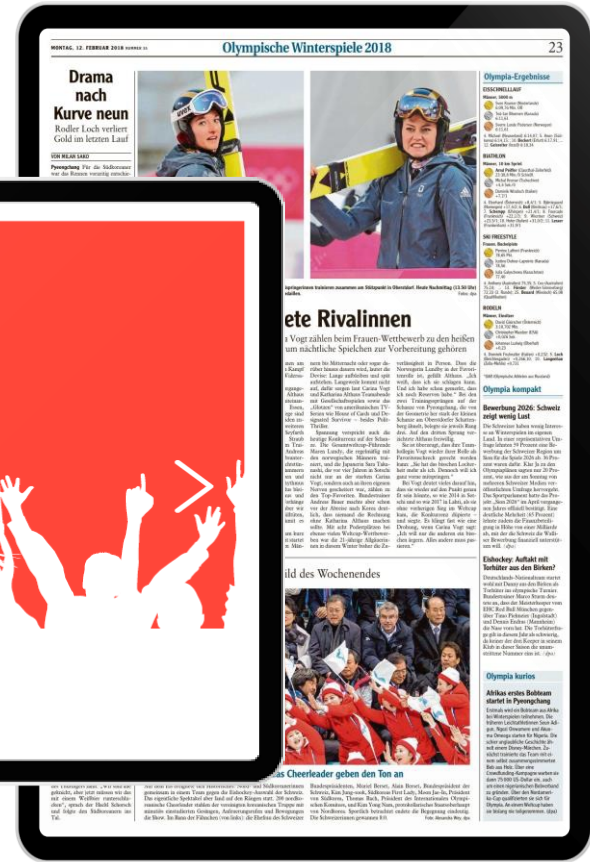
MONTAG, 12. FEBRUAR 2018

Olympische Winterspiele 2018

23

Drama nach Kurve neun

Rodler Loch verliert Gold im letzten Lauf

Olympia-Ergebnisse

EISSCHNELLLAUF

BIATHLON

SKI FREESTYLE

RODELN

ete Rivalinnen

Vogt zählen beim Frauen-Wettbewerb zu den heißen um nächtliche Spielchen zur Vorbereitung gehören

Olympia kompakt

Bewerbung 2026: Schweiz zeigt wenig Lust

Eishockey: Auftakt mit Torhüter aus den Birken?

ild des Wochenendes

Olympia kurios

Afrikas erstes Bobteam startet in Pyeongchang

as Cheerleader geben den Ton an